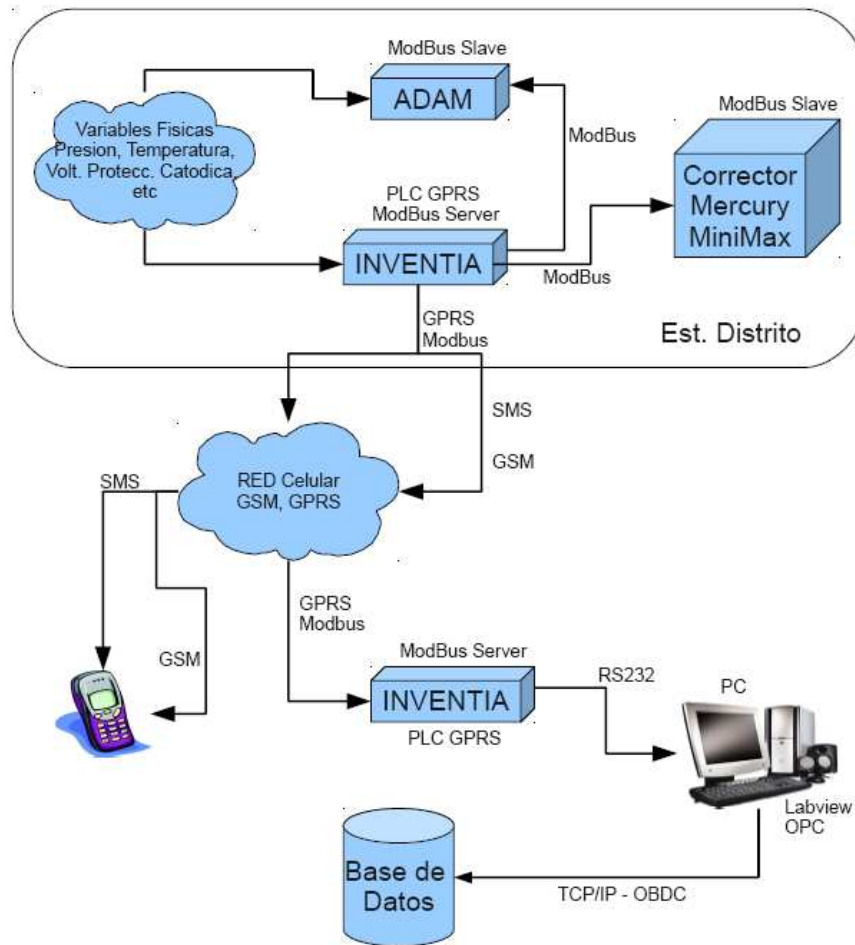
ModBus Slave

ADAM

Variables Fisicas Presion, Temperatura, Volt. Protecc. Catodica, etc

ModBus

ModBus Slave

Corrector Mercury MiniMax

PLC GPRS ModBus Server

INVENTIA

ModBus

GPRS Modbus

Est. Distrito

SMS

GSM

SMS

RED Celular GSM, GPRS

GPRS Modbus

GSM

ModBus Server

INVENTIA

PLC GPRS

RS232

PC

Labview OPC

Base de Datos

TCP/IP - OBDC